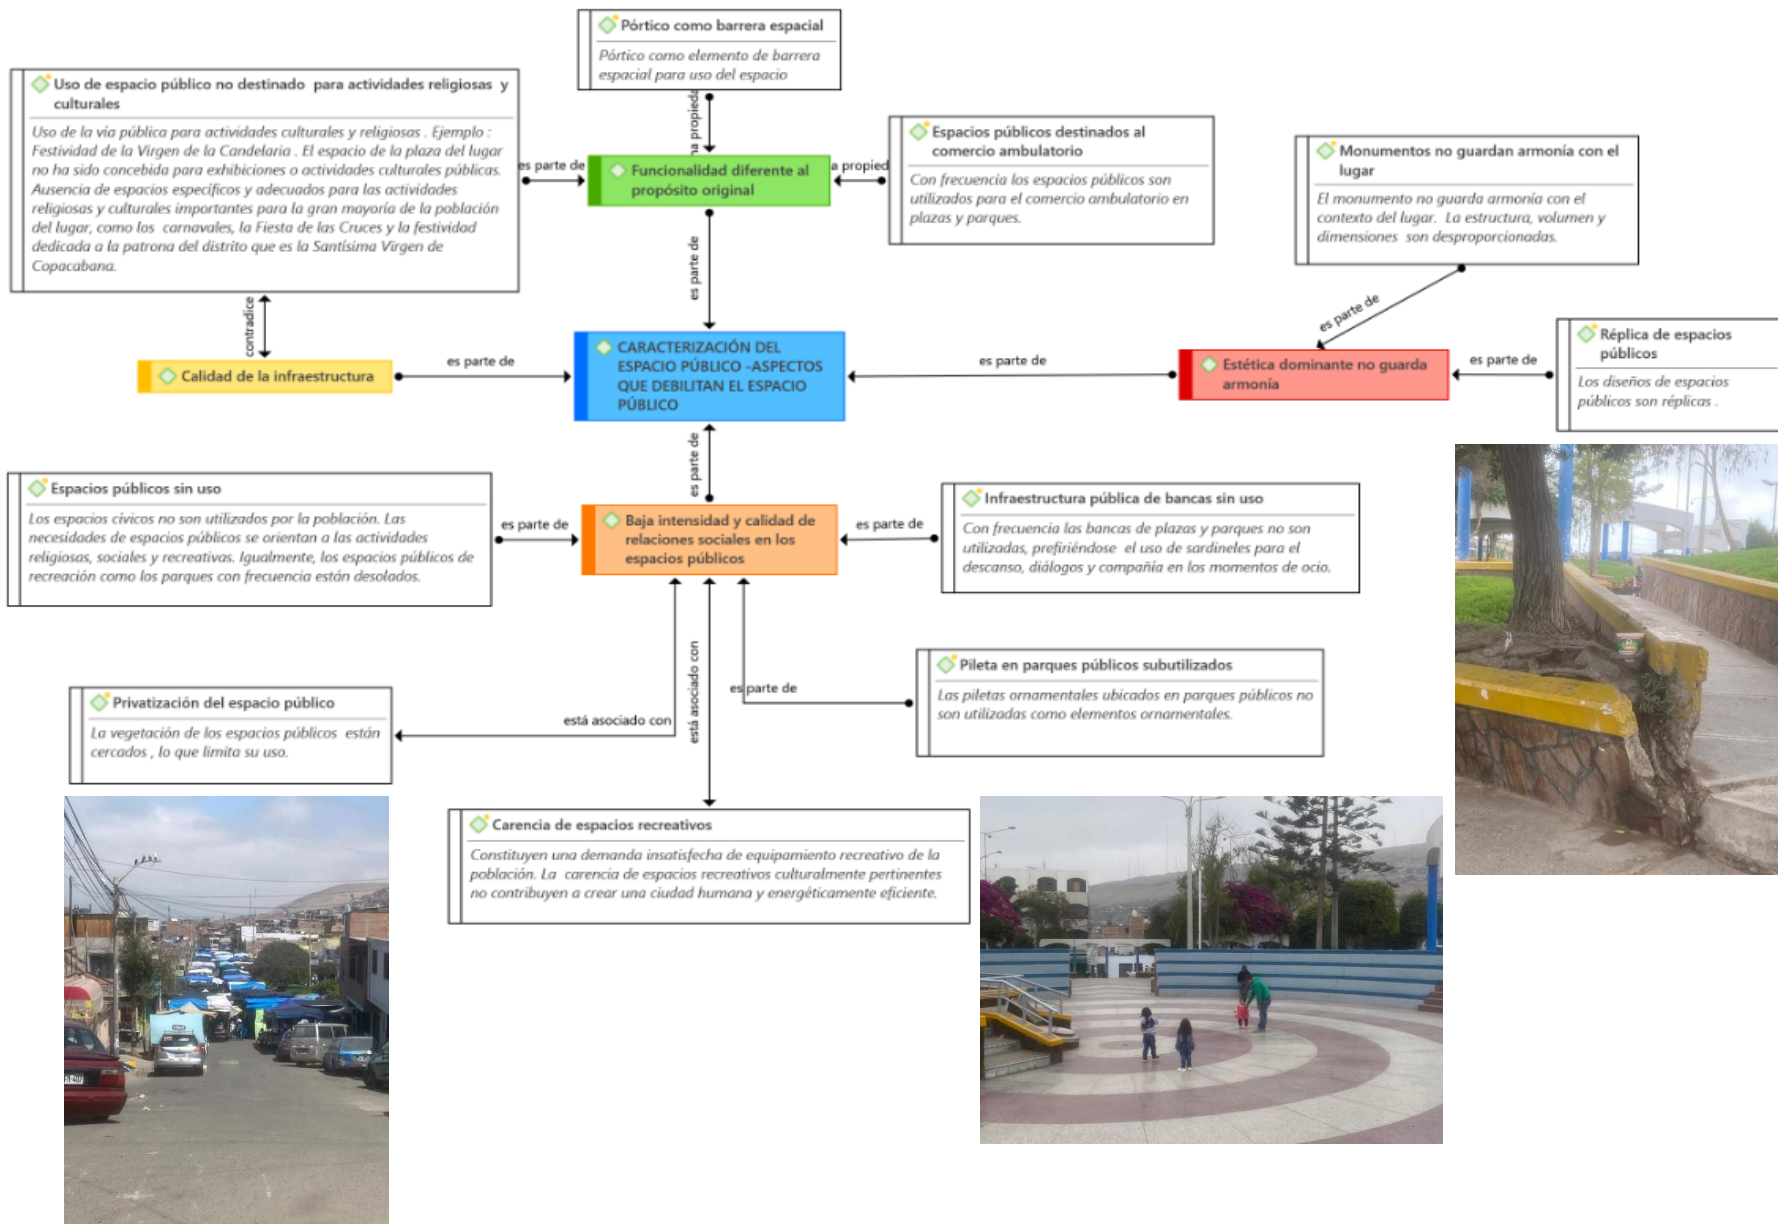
Pórtico como barrera espacial

Pórtico como elemento de barrera espacial para uso del espacio

Uso de espacio público no destinado para actividades religiosas y culturales

Uso de la vía pública para actividades culturales y religiosas . Ejemplo : Festividad de la Virgen de la Candelaria . El espacio de la plaza del lugar no ha sido concebida para exhibiciones o actividades culturales públicas. Ausencia de espacios específicos y adecuados para las actividades religiosas y culturales importantes para la gran mayoría de la población del lugar, como los carnavales, la Fiesta de las Cruces y la festividad dedicada a la patrona del distrito que es la Santísima Virgen de Copacabana.

na propied

es parte de

Funcionalidad diferente al propósito original

a propied

Espacios públicos destinados al comercio ambulatorio

Con frecuencia los espacios públicos son utilizados para el comercio ambulatorio en plazas y parques.

Monumentos no guardan armonía con el lugar

El monumento no guarda armonía con el contexto del lugar. La estructura, volumen y dimensiones son desproporcionadas.

es parte de

contradice

es parte de

es parte de

Calidad de la infraestructura

es parte de

CARACTERIZACIÓN DEL ESPACIO PÚBLICO -ASPECTOS QUE DEBILITAN EL ESPACIO PÚBLICO

es parte de

Estética dominante no guarda armonía

es parte de

Réplica de espacios públicos

Los diseños de espacios públicos son réplicas .

es parte de

Espacios públicos sin uso

Los espacios cívicos no son utilizados por la población. Las necesidades de espacios públicos se orientan a las actividades religiosas, sociales y recreativas. Igualmente, los espacios públicos de recreación como los parques con frecuencia están desolados.

es parte de

Baja intensidad y calidad de relaciones sociales en los espacios públicos

es parte de

Infraestructura pública de bancas sin uso

Con frecuencia las bancas de plazas y parques no son utilizadas, prefiriéndose el uso de sardineles para el descanso, diálogos y compañía en los momentos de ocio.

Pileta en parques públicos subutilizados

Las piletas ornamentales ubicados en parques públicos no son utilizadas como elementos ornamentales.

es parte de

está asociado con

está asociado con

Privatización del espacio público

La vegetación de los espacios públicos están cercados , lo que limita su uso.

Carencia de espacios recreativos

Constituyen una demanda insatisfecha de equipamiento recreativo de la población. La carencia de espacios recreativos culturalmente pertinentes no contribuyen a crear una ciudad humana y energéticamente eficiente.